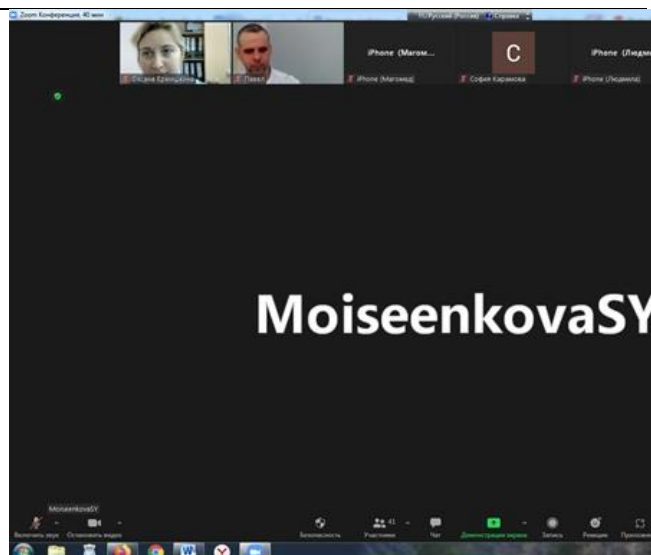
Zoom Конференция. 40 мин

RU Русский (Россия) Справка

Оксана Ермишкина

Павел

iPhone (Магом...

iPhone (Магомед)

C

София Каракова

iPhone (Людм

iPhone (Людмила)

MoiseenkovaSY

MoiseenkovaSY

Включить звук

Остановить видео

Безопасность

Участники 41

Чат

Демонстрация экрана

Запись

Реакции

Приложения